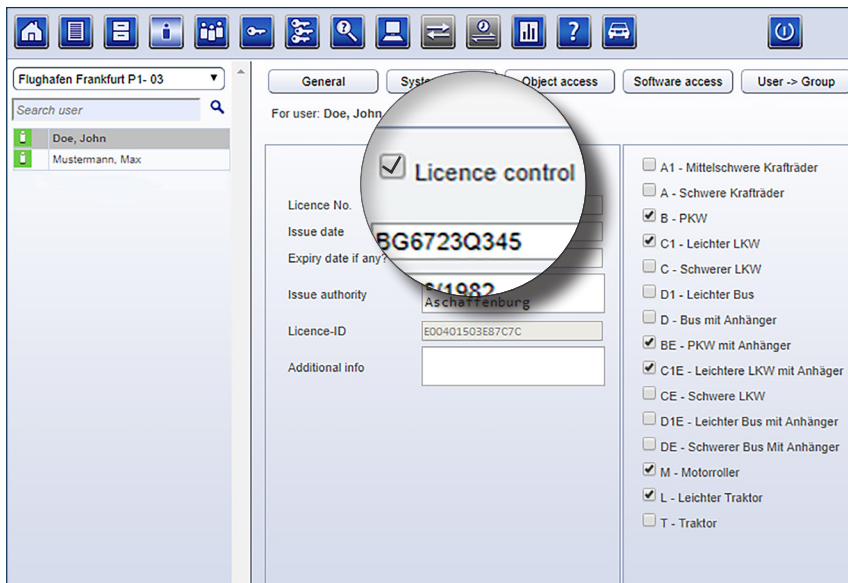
Flughafen Frankfurt P1- 03

Search user

Doe, John

Mustermann, Max

General

Syst

Object access

Software access

User -> Group

For user: Doe, John

Licence control

Licence No.

Issue date

Expiry date if any?

BG6723Q345

6/1982

Issue authority

Aschaffenburg

Licence-ID

E00401503E87C7C

Additional info

A1 - Mittelschwere Krafträder

A - Schwere Krafträder

B - PKW

C1 - Leichter LKW

C - Schwerer LKW

D1 - Leichter Bus

D - Bus mit Anhänger

BE - PKW mit Anhänger

C1E - Leichtere LKW mit Anhäger

CE - Schwere LKW

D1E - Leichter Bus mit Anhänger

DE - Schwerer Bus Mit Anhänger

M - Motorroller

L - Leichter Traktor

T - Traktor